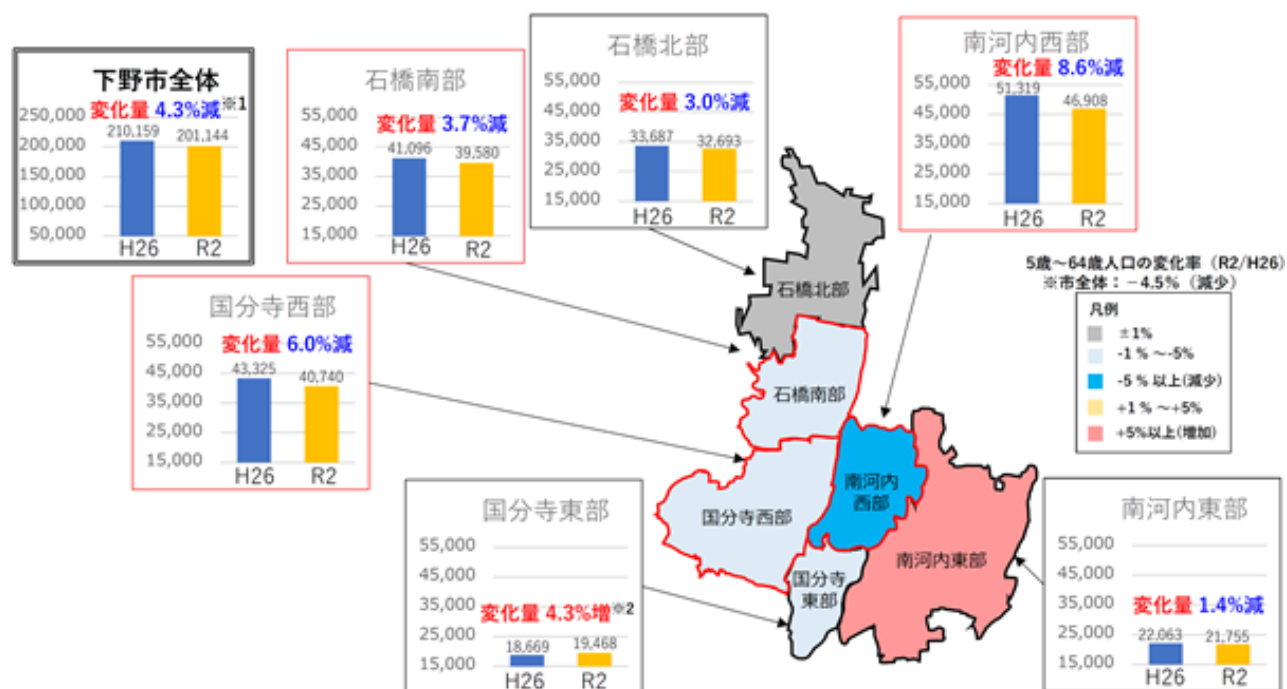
下野市全体
変化量 4.3%減※1
250,000
200,000
150,000
100,000
50,000
210,159
201,144
H26
R2

石橋南部
変化量 3.7%減
55,000
45,000
35,000
25,000
15,000
41,096
39,580
H26
R2

石橋北部
55,000
45,000
35,000
25,000
15,000
変化量 3.0%減
33,687
32,693
H26
R2

南河内西部
変化量 8.6%減
55,000
45,000
35,000
25,000
15,000
51,319
46,908
H26
R2

5歳～64歳人口の変化率（R2/H26）
※市全体：－4.5%（減少）

凡例
±1%
-1％～-5%
-5％以上(減少)
+1％～+5%
+5%以上(増加)

国分寺西部
55,000
45,000
35,000
25,000
15,000
変化量 6.0%減
43,325
40,740
H26
R2

石橋北部
石橋南部
南河内西部
国分寺西部
国分寺東部
南河内東部

国分寺東部
55,000
45,000
35,000
25,000
15,000
変化量 4.3%増※2
18,669
19,468
H26
R2

南河内東部
55,000
45,000
35,000
25,000
15,000
変化量 1.4%減
22,063
21,755
H26
R2